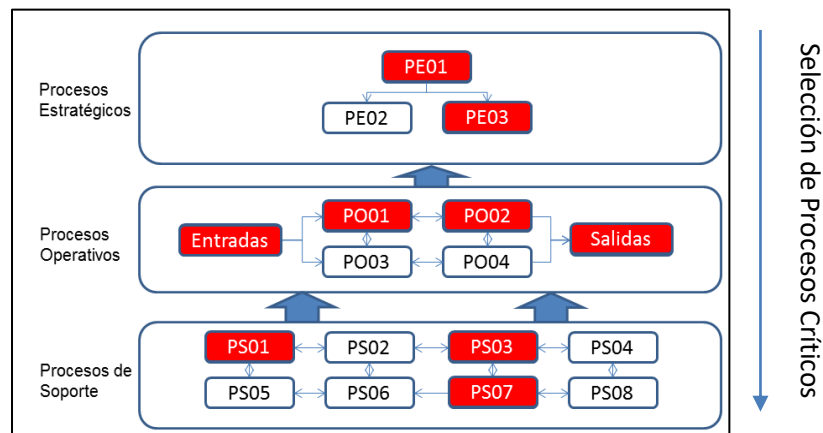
Procesos Estratégicos

PE01

PE02

PE03

Procesos Operativos

Entradas

PO01

PO02

PO03

PO04

Salidas

Procesos de Soporte

PS01

PS02

PS03

PS04

PS05

PS06

PS07

PS08

Selección de Procesos Críticos